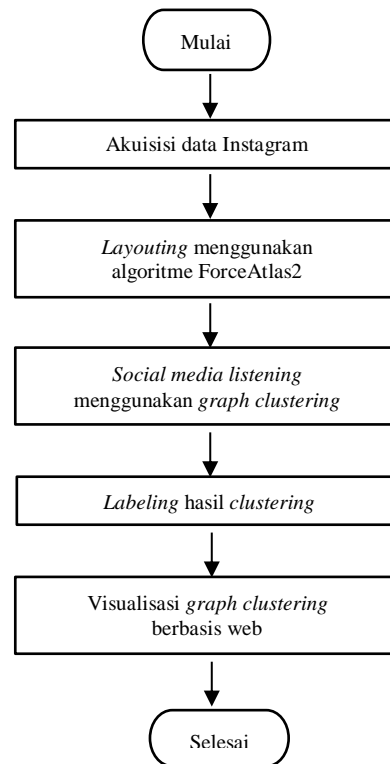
Mulai

Akuisisi data Instagram

Layouting menggunakan algoritme ForceAtlas2

Social media listening menggunakan graph clustering

Labeling hasil clustering

Visualisasi graph clustering berbasis web

Selesai